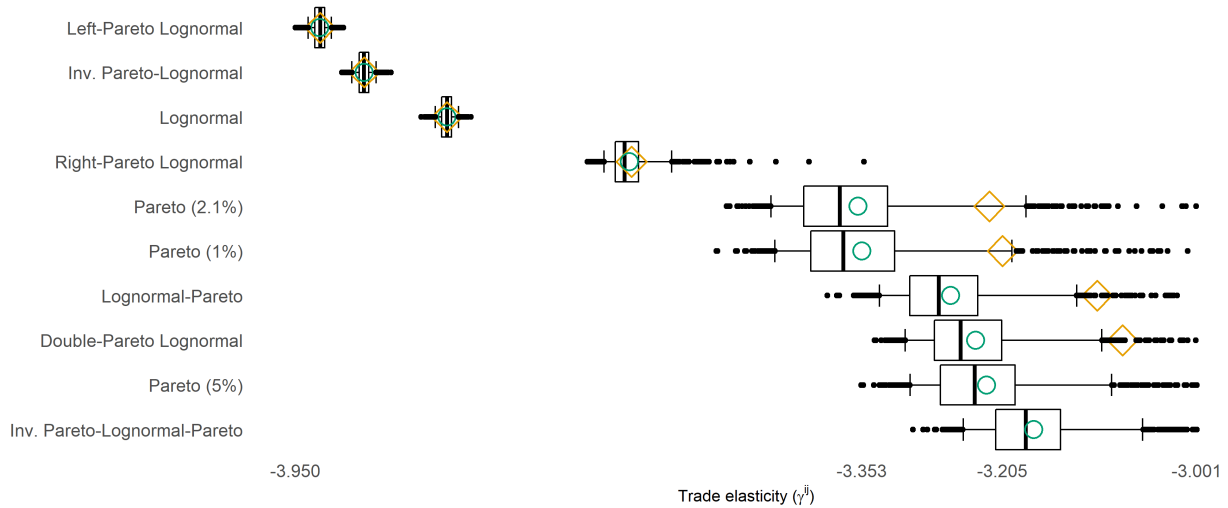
Left-Pareto Lognormal
Inv. Pareto-Lognormal
Lognormal
Right-Pareto Lognormal
Pareto (2.1%)
Pareto (1%)
Lognormal-Pareto
Double-Pareto Lognormal
Pareto (5%)
Inv. Pareto-Lognormal-Pareto

-3.950
-3.353
-3.205
-3.001

Trade elasticity ($\gamma^{ij}$)